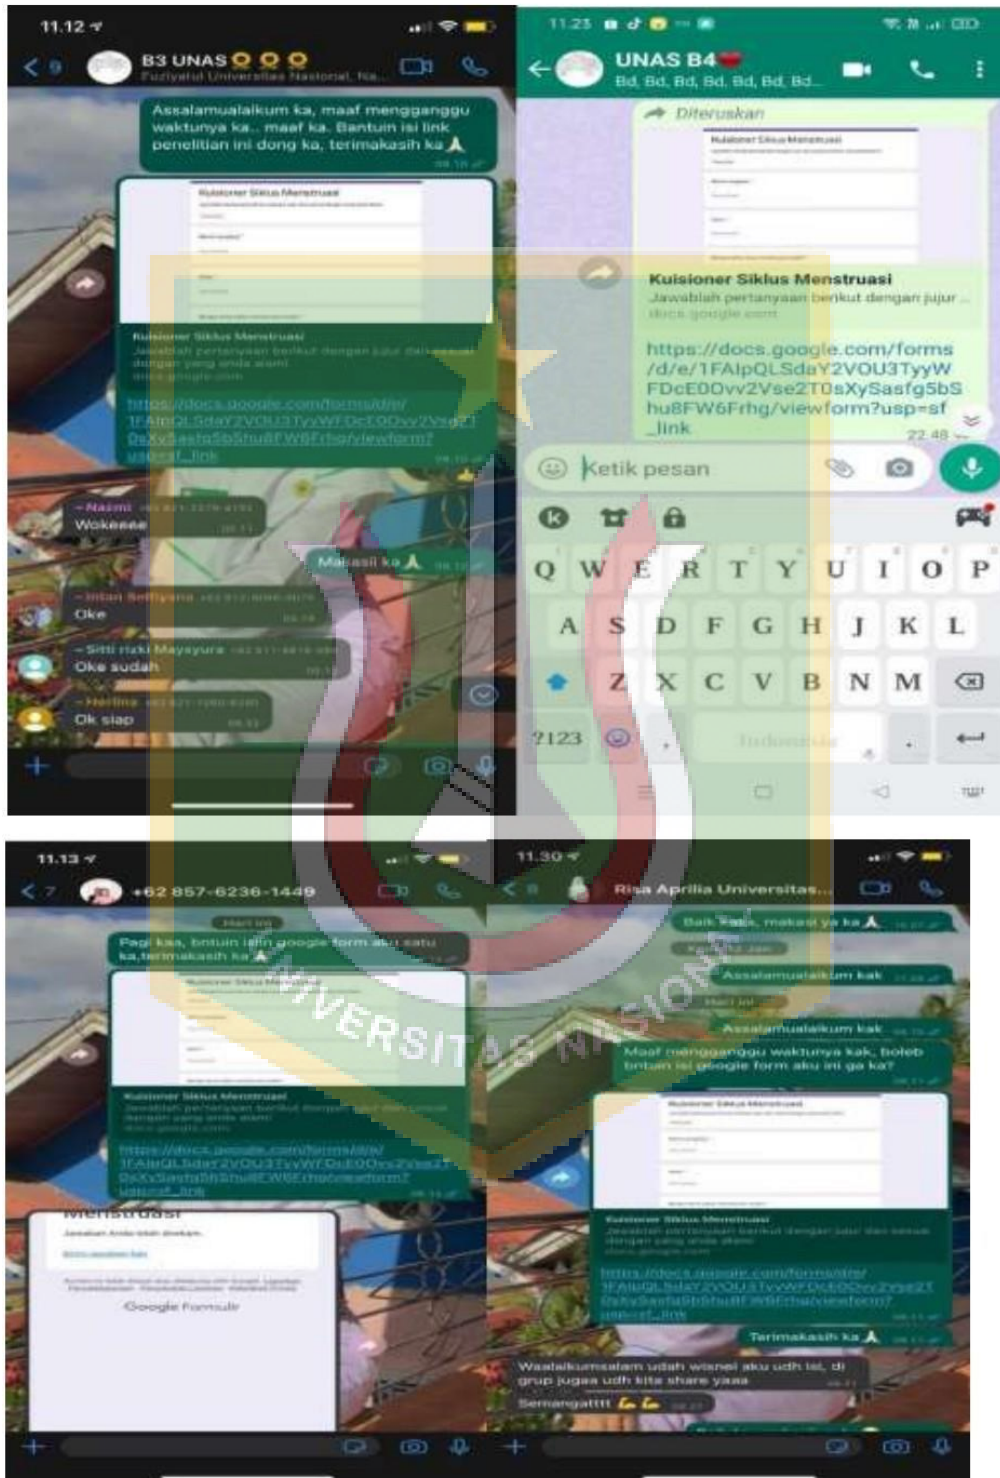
11.12

B3 UNAS

Fuziyatul Universitas Nasional, Na...

Assalamualaikum ka, maaf mengganggu waktunya ka.. maaf ka. Bantuin isi link penelitian ini dong ka, terimakasih ka

Kuisioner Siklus Menstruasi

Kuisioner Siklus Menstruasi

Jawablah pertanyaan berikut dengan jujur dan sesuai dengan yang anda alami

docs.google.com

https://docs.google.com/forms/d/e/1FAIpQLSdaY2VOU3TyyWFDcE0Ovv2Vse2T0sXySasfg5bShu8FW6Frhg/viewform?usp=sf_link

~ Nazmi

Wokeeee

Makasi ka

~ Intan Setiyana

Oke

~ Sitti rizki Mayayura

Oke sudah

~ Herlina

Ok siap

11.23

UNAS B4

Bd, Bd, Bd, Bd, Bd, Bd, Bd...

Diteruskan

Kuisioner Siklus Menstruasi

Kuisioner Siklus Menstruasi

Jawablah pertanyaan berikut dengan jujur ...

docs.google.com

https://docs.google.com/forms/d/e/1FAIpQLSdaY2VOU3TyyWFDcE0Ovv2Vse2T0sXySasfg5bShu8FW6Frhg/viewform?usp=sf_link

22.48

Ketik pesan

Q W E R T Y U I O P
A S D F G H J K L
Z X C V B N M
?123
Indonesia

11.13

+62 857-6236-1449

Hari ini

Pagi kaa, bntuin isiin google form aku satu ka,terimakasih ka

Kuisioner Siklus Menstruasi

Kuisioner Siklus Menstruasi

Jawablah pertanyaan berikut dengan jujur dan sesuai dengan yang anda alami

docs.google.com

https://docs.google.com/forms/d/e/1FAIpQLSdaY2VOU3TyyWFDcE0Ovv2Vse2T0sXySasfg5bShu8FW6Frhg/viewform?usp=sf_link

Menstruasi

Jawaban Anda telah direkam.

Google Formulir

11.30

Risa Aprilia Universitas...

Baik Kak, makasi ya ka

Assalamualaikum kak

Hari ini

Assalamualaikum kak

Maaf mengganggu waktunya kak, boleh bntuin isi google form aku ini ga ka?

Kuisioner Siklus Menstruasi

Kuisioner Siklus Menstruasi

Jawablah pertanyaan berikut dengan jujur dan sesuai dengan yang anda alami

docs.google.com

https://docs.google.com/forms/d/e/1FAIpQLSdaY2VOU3TyyWFDcE0Ovv2Vse2T0sXySasfg5bShu8FW6Frhg/viewform?usp=sf_link

Terimakasih ka

Waalaikumsalam udah wisnei aku udh isi, di grup jugaa udh kita share yaaa

Semangattt

UNIVERSITAS NASIONAL